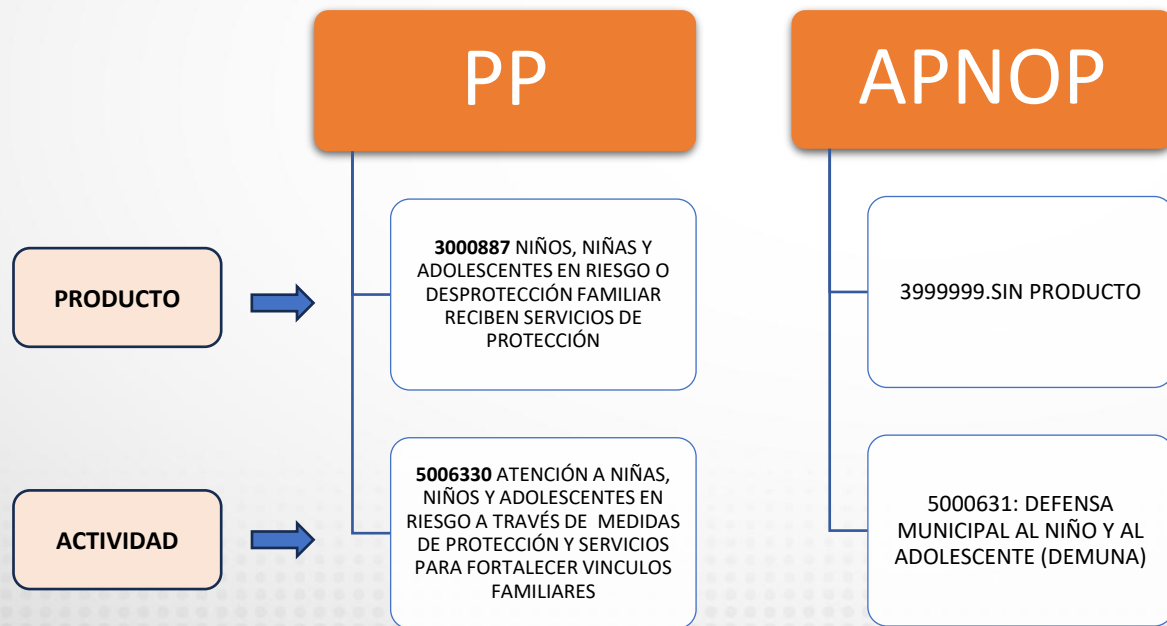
PP

APNOP

PRODUCTO

3000887 NIÑOS, NIÑAS Y ADOLESCENTES EN RIESGO O DESPROTECCIÓN FAMILIAR RECIBEN SERVICIOS DE PROTECCIÓN

3999999.SIN PRODUCTO

ACTIVIDAD

5006330 ATENCIÓN A NIÑAS, NIÑOS Y ADOLESCENTES EN RIESGO A TRAVÉS DE MEDIDAS DE PROTECCIÓN Y SERVICIOS PARA FORTALECER VINCULOS FAMILIARES

5000631: DEFENSA MUNICIPAL AL NIÑO Y AL ADOLESCENTE (DEMUNA)